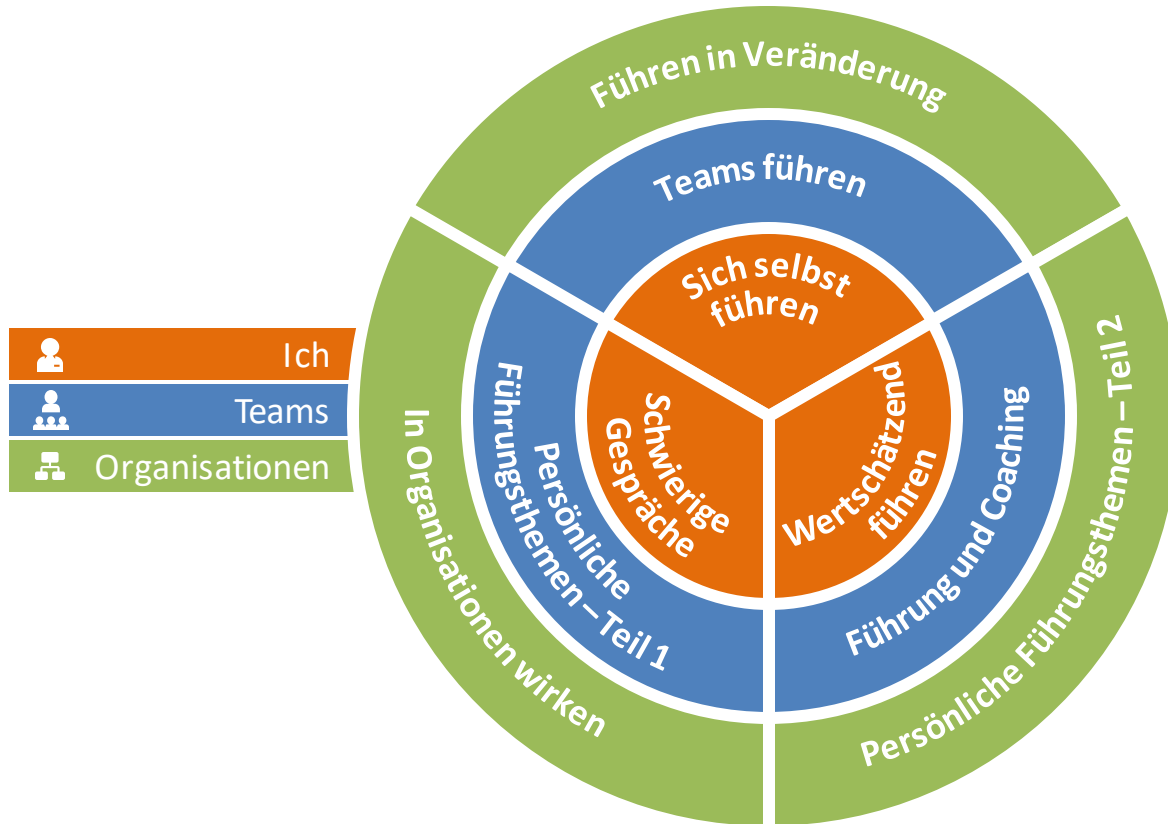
Ich

Teams

Organisationen

Führen in Veränderung

Teams führen

Sich selbst führen

Schwierige Gespräche

Wertschätzend führen

Persönliche Führungsthemen – Teil 1

Führung und Coaching

In Organisationen wirken

Persönliche Führungsthemen – Teil 2